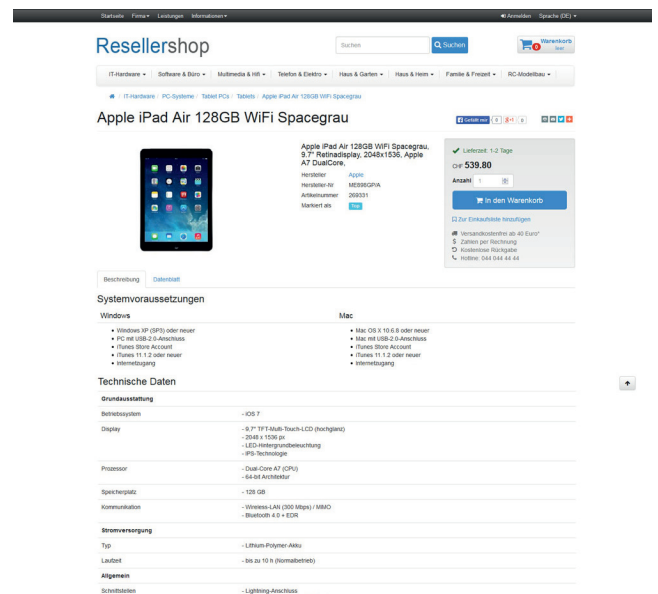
Startseite Firma ▾ Leistungen Informationen ▾

Anmelden Sprache (DE) ▾

Resellershop

Suchen

Suchen

Warenkorb
0
leer

IT-Hardware ▾ Software & Büro ▾ Multimedia & Hifi ▾ Telefon & Elektro ▾ Haus & Garten ▾ Haus & Heim ▾ Familie & Freizeit ▾ RC-Modellbau ▾

/ IT-Hardware / PC-Systeme / Tablet PCs / Tablets / Apple iPad Air 128GB WiFi Spacegrau

Apple iPad Air 128GB WiFi Spacegrau

Gefällt mir 0 g+1 0

Apple iPad Air 128GB WiFi Spacegrau, 9.7" Retinadisplay, 2048x1536, Apple A7 DualCore,

| | |
|---|---|
| Hersteller | Apple |
| Hersteller-Nr | ME898GP/A |
| Artikelnummer | 269331 |
| Markiert als | Top |

Lieferzeit: 1-2 Tage

CHF 539.80

Anzahl 1

In den Warenkorb

Zur Einkaufsliste hinzufügen

Versandkostenfrei ab 40 Euro*
Zahlen per Rechnung
Kostenlose Rückgabe
Hotline: 044 044 44 44

Beschreibung Datenblatt

Systemvoraussetzungen

Windows

- Windows XP (SP3) oder neuer
- PC mit USB-2.0-Anschluss
- iTunes Store Account
- iTunes 11.1.2 oder neuer
- Internetzugang

Mac

- Mac OS X 10.6.8 oder neuer
- Mac mit USB-2.0-Anschluss
- iTunes Store Account
- iTunes 11.1.2 oder neuer
- Internetzugang

Technische Daten

| Grundausstattung | |
|---|---|
| Betriebssystem | - iOS 7 |
| Display | - 9.7" TFT-Multi-Touch-LCD (hochglanz)<br>- 2048 x 1536 px<br>- LED-Hintergrundbeleuchtung<br>- IPS-Technologie |
| Prozessor | - Dual-Core A7 (CPU)<br>- 64-bit Architektur |
| Speicherplatz | - 128 GB |
| Kommunikation | - Wireless-LAN (300 Mbps) / MIMO<br>- Bluetooth 4.0 + EDR |
| **Stromversorgung** | |
| Typ | - Lithium-Polymer-Akku |
| Laufzeit | - bis zu 10 h (Normalbetrieb) |
| **Allgemein** | |
| Schnittstellen | - Lightning-Anschluss |